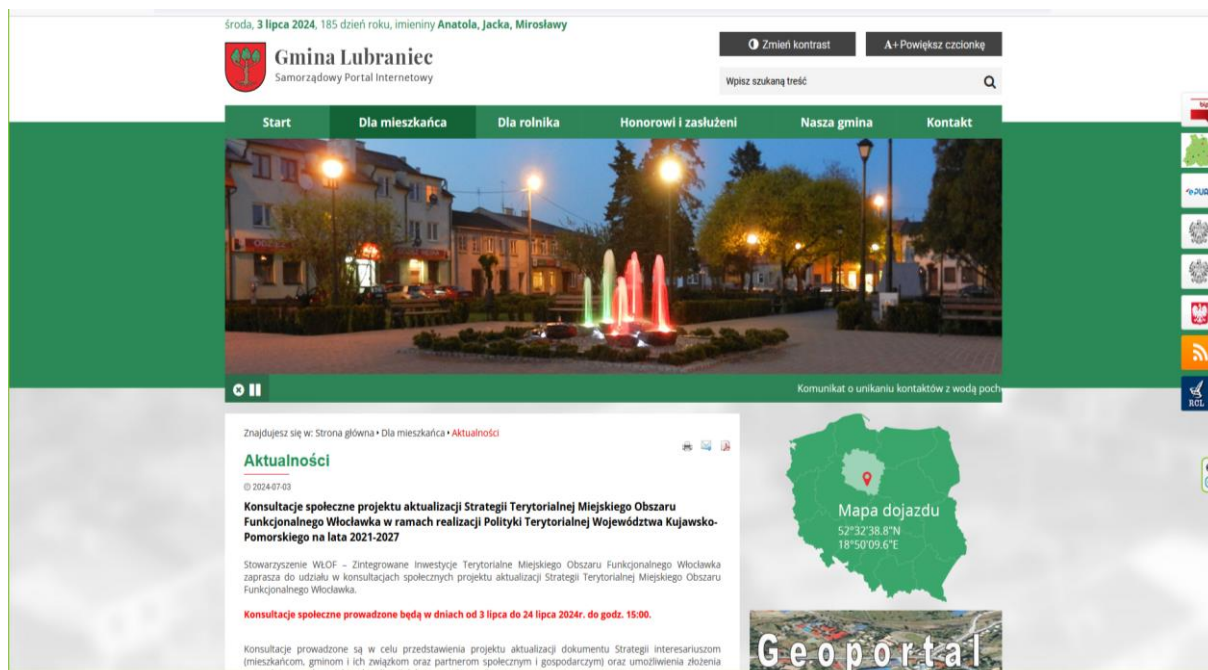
środa, 3 lipca 2024, 185 dzień roku, imieniny Anatola, Jacka, Mirosławy

Gmina Lubraniec
Samorządowy Portal Internetowy

Zmień kontrast
A+ Powiększ czcionkę

Wpisz szukaną treść

Start
Dla mieszkańca
Dla rolnika
Honorowi i zasłużeni
Nasza gmina
Kontakt

Komunikat o unikaniu kontaktów z wodą poch

Znajdujesz się w: Strona główna • Dla mieszkańca • Aktualności

Aktualności

2024-07-03

Konsultacje społeczne projektu aktualizacji Strategii Terytorialnej Miejskiego Obszaru Funkcjonalnego Włocławka w ramach realizacji Polityki Terytorialnej Województwa Kujawsko-Pomorskiego na lata 2021-2027

Stowarzyszenie WŁOF – Zintegrowane Inwestycje Terytorialne Miejskiego Obszaru Funkcjonalnego Włocławka zaprasza do udziału w konsultacjach społecznych projektu aktualizacji Strategii Terytorialnej Miejskiego Obszaru Funkcjonalnego Włocławka.

Konsultacje społeczne prowadzone będą w dniach od 3 lipca do 24 lipca 2024r. do godz. 15:00.

Konsultacje prowadzone są w celu przedstawienia projektu aktualizacji dokumentu Strategii interesariuszom (mieszkańcom, gminom i ich związkom oraz partnerom społecznym i gospodarczym) oraz umożliwienia złożenia

Mapa dojazdu
52°32'38.8"N
18°50'09.6"E

Geoportal

RGL